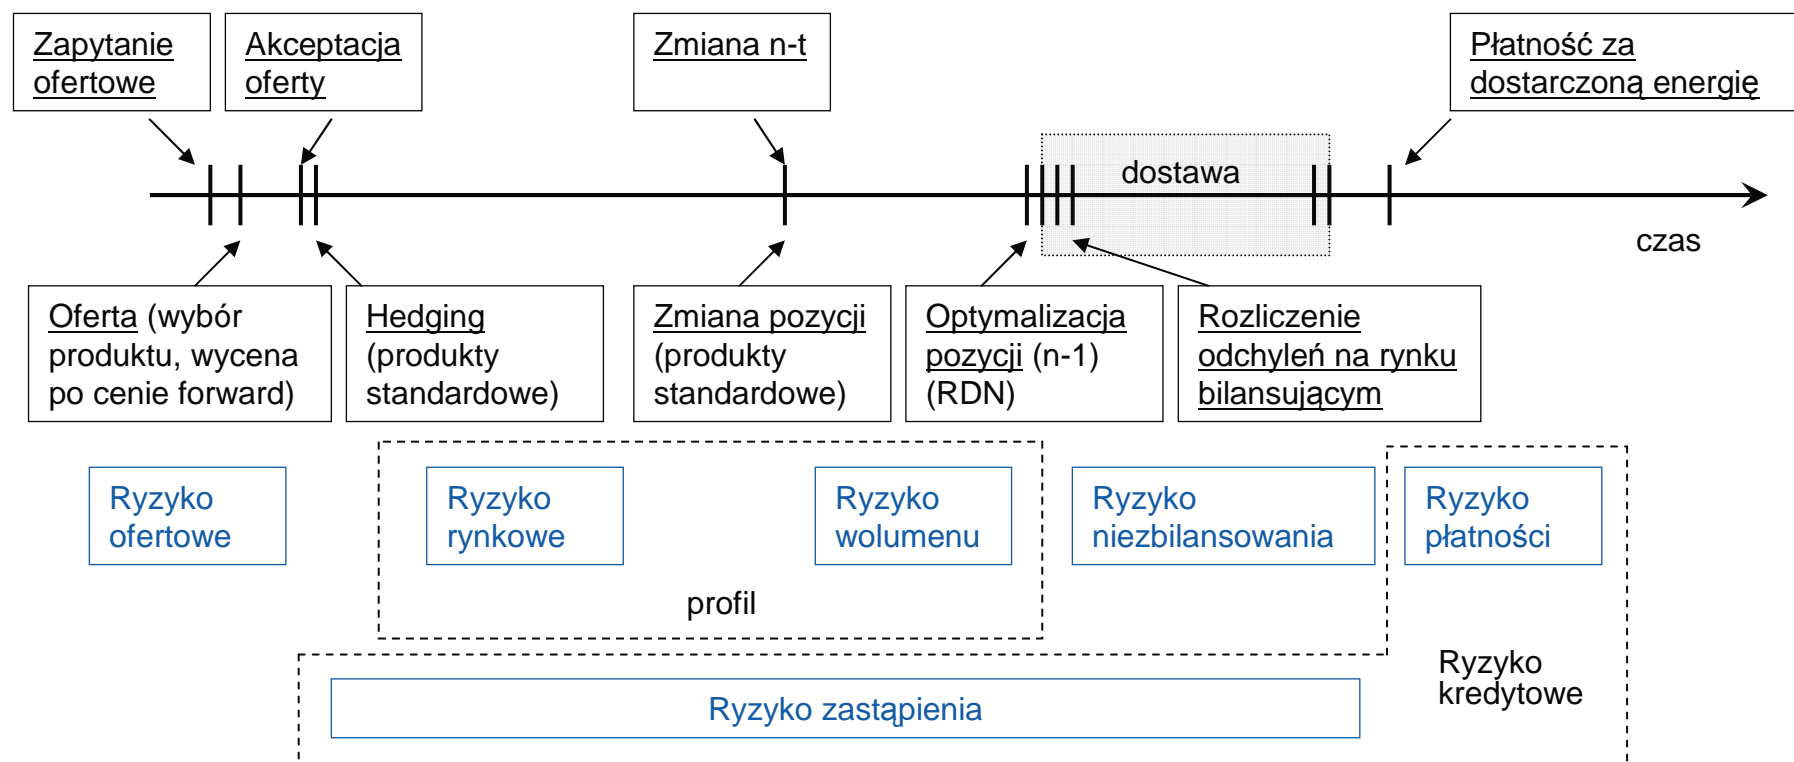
Zapytanie ofertowe

Akceptacja oferty

Zmiana n-t

Płatność za dostarczoną energię

dostawa

czas

Oferta (wybór produktu, wycena po cenie forward)

Hedging (produkty standardowe)

Zmiana pozycji (produkty standardowe)

Optymalizacja pozycji (n-1) (RDN)

Rozliczenie odchyleń na rynku bilansującym

Ryzyko ofertowe

Ryzyko rynkowe

Ryzyko wolumenu

profil

Ryzyko niezbilansowania

Ryzyko płatności

Ryzyko kredytowe

Ryzyko zastąpienia